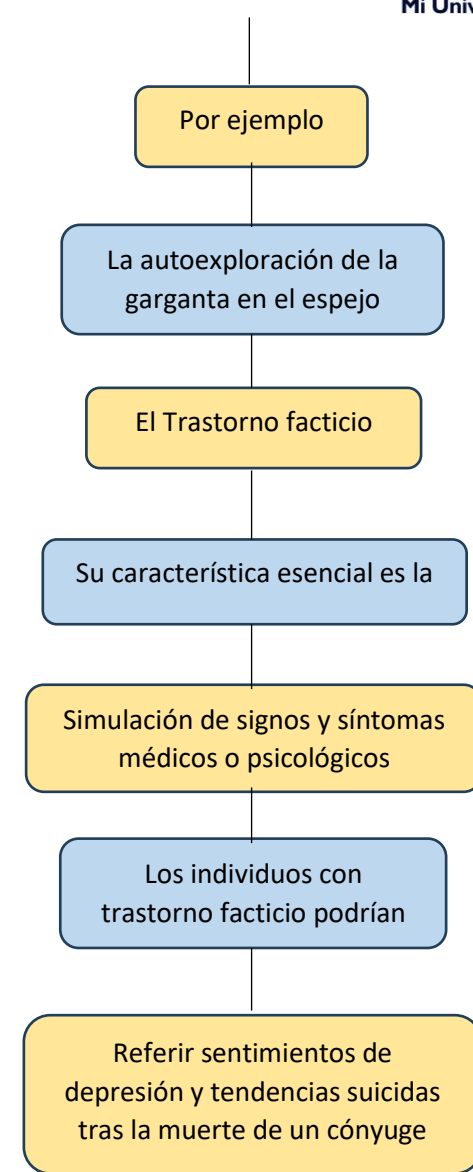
Mi Univ

Por ejemplo

La autoexploración de la garganta en el espejo

El Trastorno facticio

Su característica esencial es la

Simulación de signos y síntomas médicos o psicológicos

Los individuos con trastorno facticio podrían

Referir sentimientos de depresión y tendencias suicidas tras la muerte de un cónyuge